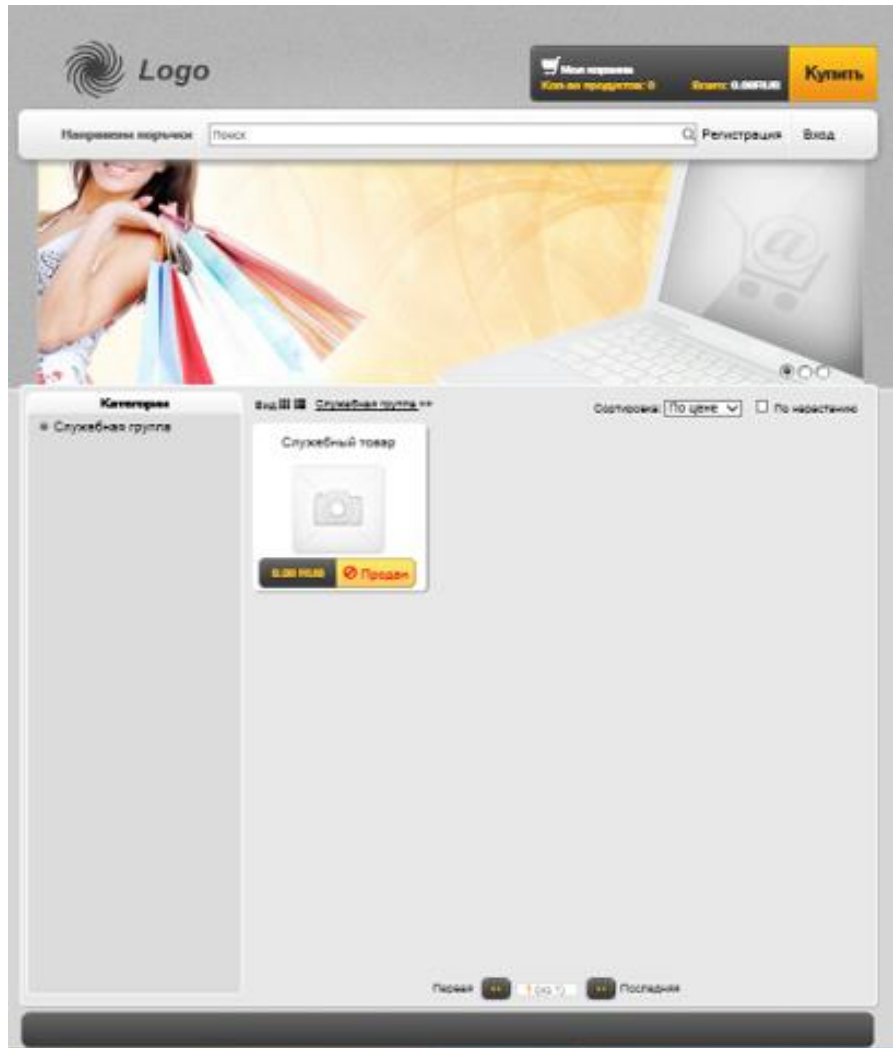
Logo

Моя корзина
Кол-во продуктов: 0
Итого: 0.00RUB
Купить

Направление маркетинга
Поиск
Регистрация
Вход

Категории
Служебная группа

Вид Служебная группа >>
Сортировка: По цене
По нарастанию

Служебный товар
0.00 RUB
Продан

Первая
1 (из 1)
Последняя